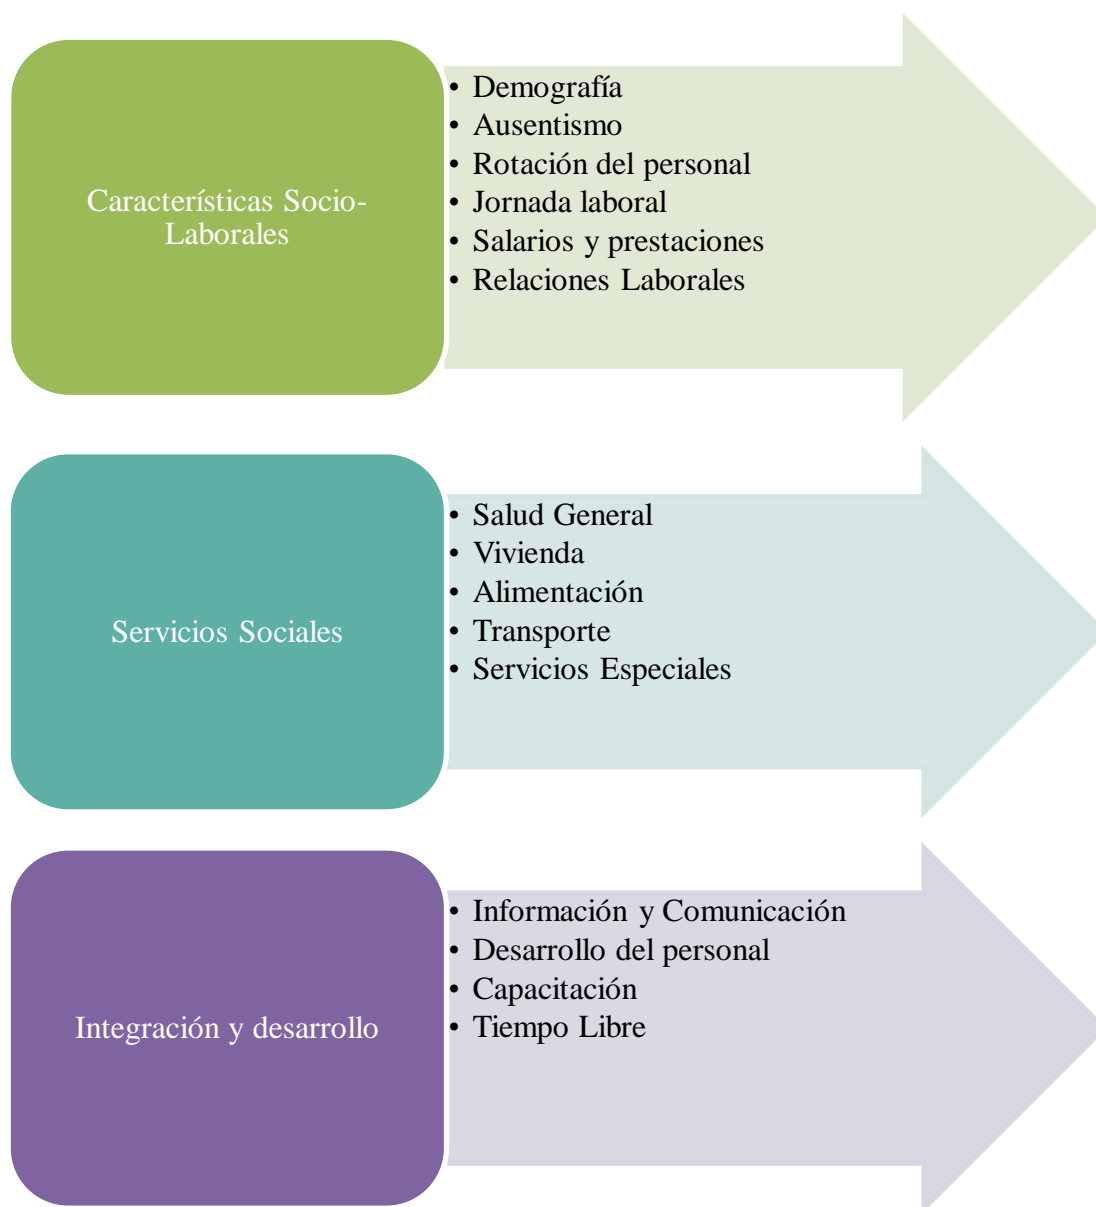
Características Socio-Laborales

• Demografía
• Ausentismo
• Rotación del personal
• Jornada laboral
• Salarios y prestaciones
• Relaciones Laborales

Servicios Sociales

• Salud General
• Vivienda
• Alimentación
• Transporte
• Servicios Especiales

Integración y desarrollo

• Información y Comunicación
• Desarrollo del personal
• Capacitación
• Tiempo Libre